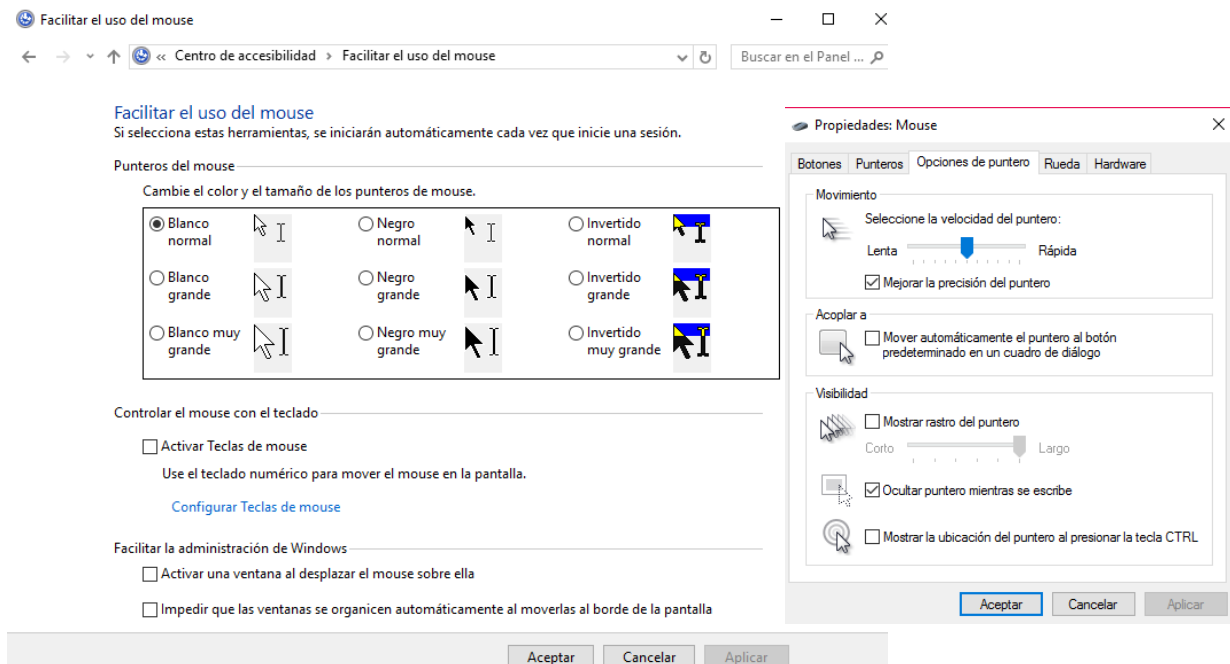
Facilitar el uso del mouse

« Centro de accesibilidad › Facilitar el uso del mouse

Buscar en el Panel ...

Facilitar el uso del mouse
Si selecciona estas herramientas, se iniciarán automáticamente cada vez que inicie una sesión.

Punteros del mouse

Cambie el color y el tamaño de los punteros de mouse.

| | | |
|---|---|---|
| Blanco normal | Negro normal | Invertido normal |
| Blanco grande | Negro grande | Invertido grande |
| Blanco muy grande | Negro muy grande | Invertido muy grande |

Controlar el mouse con el teclado

Activar Teclas de mouse

Use el teclado numérico para mover el mouse en la pantalla.

Configurar Teclas de mouse

Facilitar la administración de Windows

Activar una ventana al desplazar el mouse sobre ella

Impedir que las ventanas se organicen automáticamente al moverlas al borde de la pantalla

Aceptar Cancelar Aplicar

Propiedades: Mouse

Botones Punteros Opciones de puntero Rueda Hardware

Movimiento

Seleccione la velocidad del puntero:

Lenta Rápida

Mejorar la precisión del puntero

Acoplar a

Mover automáticamente el puntero al botón predeterminado en un cuadro de diálogo

Visibilidad

Mostrar rastro del puntero

Corto Largo

Ocultar puntero mientras se escribe

Mostrar la ubicación del puntero al presionar la tecla CTRL

Aceptar Cancelar Aplicar